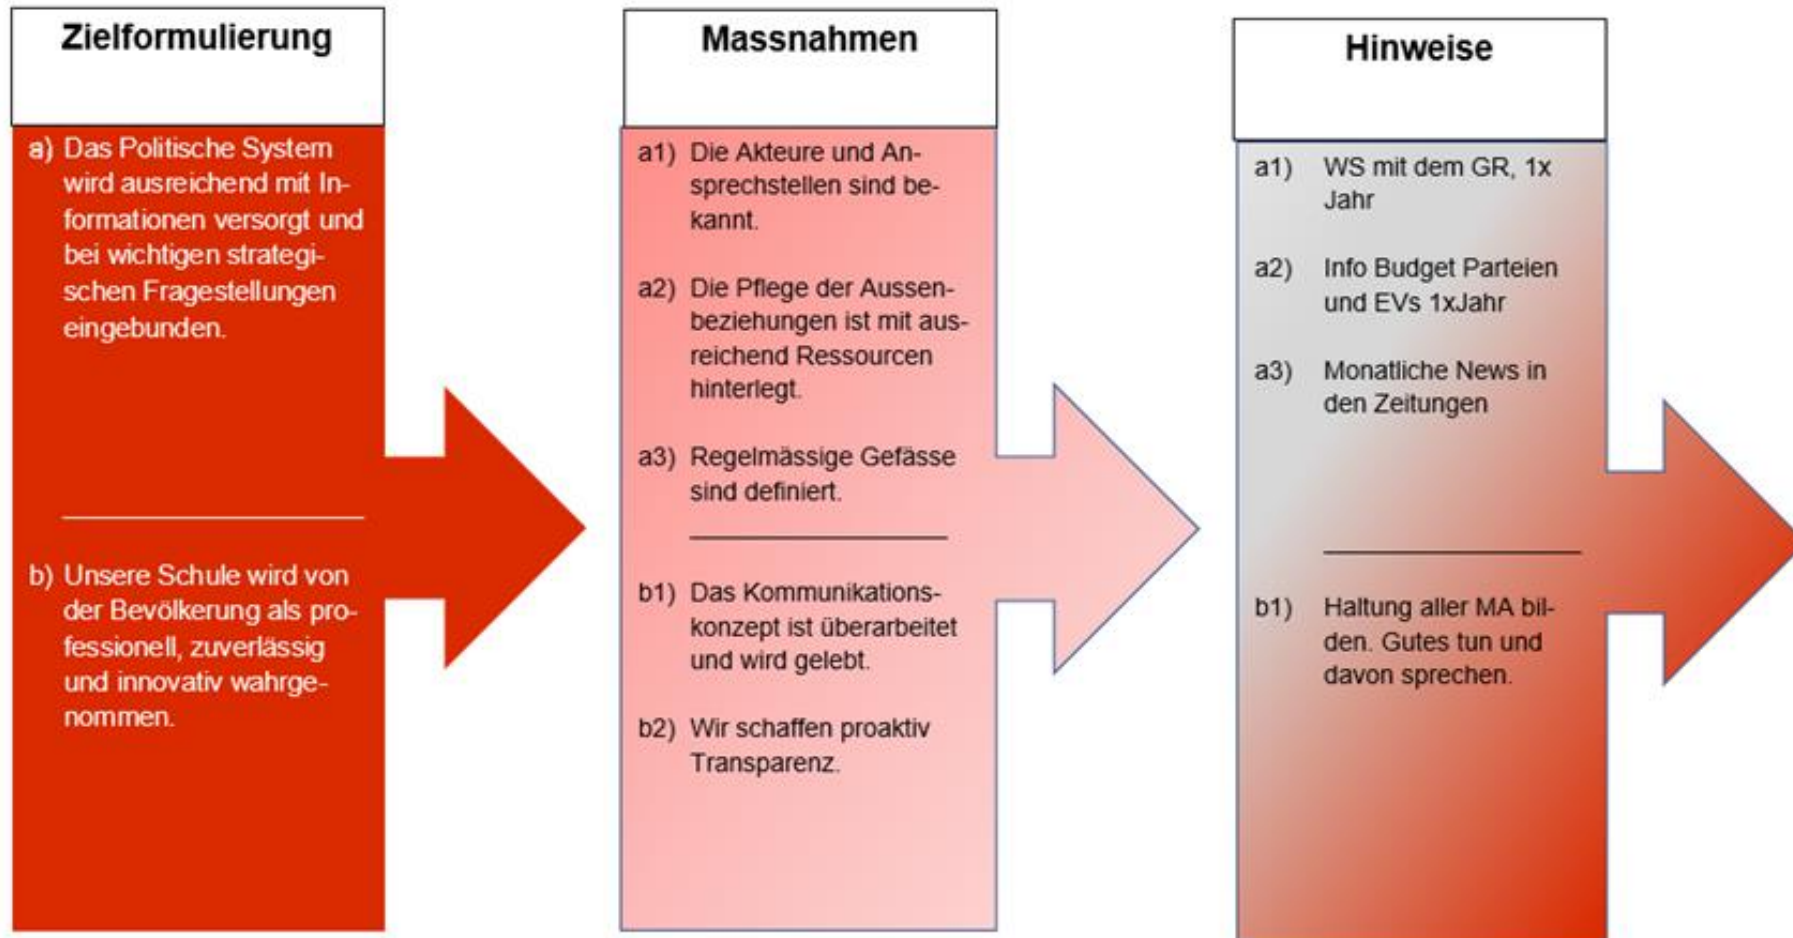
Zielformulierung

a) Das Politische System wird ausreichend mit Informationen versorgt und bei wichtigen strategischen Fragestellungen eingebunden.

b) Unsere Schule wird von der Bevölkerung als professionell, zuverlässig und innovativ wahrgenommen.

Massnahmen

a1) Die Akteure und Ansprechstellen sind bekannt.

a2) Die Pflege der Aussenbeziehungen ist mit ausreichend Ressourcen hinterlegt.

a3) Regelmässige Gefässe sind definiert.

b1) Das Kommunikationskonzept ist überarbeitet und wird gelebt.

b2) Wir schaffen proaktiv Transparenz.

Hinweise

a1) WS mit dem GR, 1x Jahr

a2) Info Budget Parteien und EVs 1xJahr

a3) Monatliche News in den Zeitungen

b1) Haltung aller MA bilden. Gutes tun und davon sprechen.